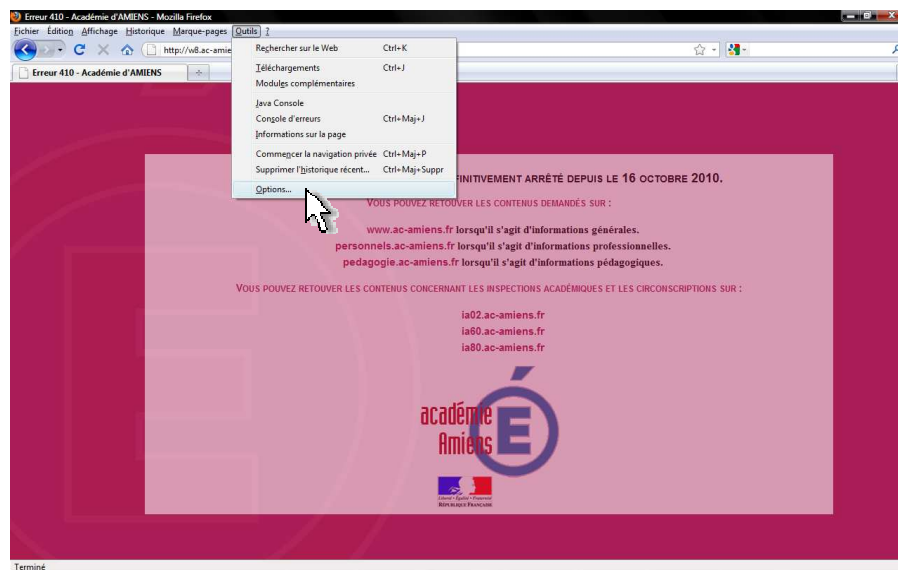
Erreur 410 - Académie d'AMIENS - Mozilla Firefox

Fichier Édition Affichage Historique Marque-pages Outils ?

http://w8.ac-amie

Erreur 410 - Académie d'AMIENS

Rechercher sur le Web Ctrl+K
Téléchargements Ctrl+J
Modules complémentaires
Java Console
Console d'erreurs Ctrl+Maj+J
Informations sur la page
Commencer la navigation privée Ctrl+Maj+P
Supprimer l'historique récent... Ctrl+Maj+Suppr
Options...

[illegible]FINITIVEMENT ARRÊTÉ DEPUIS LE 16 OCTOBRE 2010.

VOUS POUVEZ RETOUVER LES CONTENUS DEMANDÉS SUR :

www.ac-amiens.fr lorsqu'il s'agit d'informations générales.
personnels.ac-amiens.fr lorsqu'il s'agit d'informations professionnelles.
pedagogie.ac-amiens.fr lorsqu'il s'agit d'informations pédagogiques.

VOUS POUVEZ RETOUVER LES CONTENUS CONCERNANT LES INSPECTIONS ACADÉMIQUES ET LES CIRCONSCRIPTIONS SUR :

ia02.ac-amiens.fr
ia60.ac-amiens.fr
ia80.ac-amiens.fr

académie Amiens É

Liberté • Égalité • Fraternité
RÉPUBLIQUE FRANÇAISE

Terminé